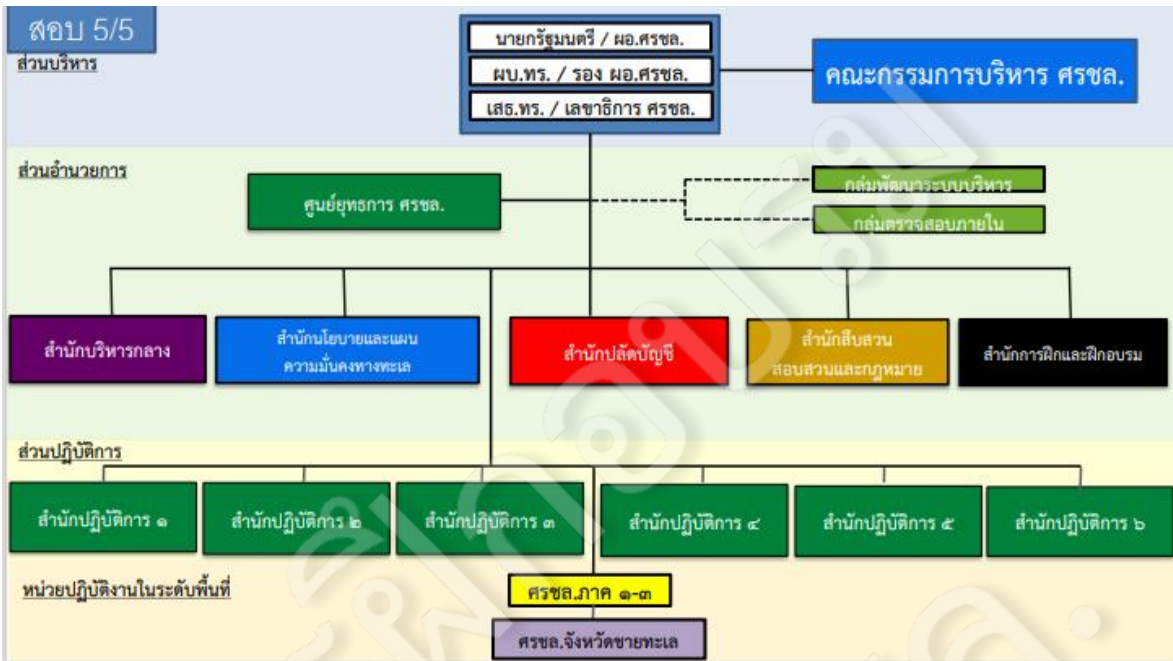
สอบ 5/5

ส่วนบริหาร

นายกรัฐมนตรี / ผอ.ศรชล.
ผบ.ทร. / รอง ผอ.ศรชล.
เสธ.ทร. / เลขาธิการ ศรชล.

คณะกรรมการบริหาร ศรชล.

ส่วนอำนวยการ

ศูนย์ยุทธการ ศรชล.

กลุ่มพัฒนาระบบบริหาร
กลุ่มตรวจสอบภายใน

สำนักบริหารกลาง
สำนักนโยบายและแผนความมั่นคงทางทะเล
สำนักปลัดบัญชี
สำนักสืบสวนสอบสวนและกฎหมาย
สำนักการฝึกและฝึกอบรม

ส่วนปฏิบัติการ

สำนักปฏิบัติการ ๑
สำนักปฏิบัติการ ๒
สำนักปฏิบัติการ ๓
สำนักปฏิบัติการ ๔
สำนักปฏิบัติการ ๕
สำนักปฏิบัติการ ๖

หน่วยปฏิบัติงานในระดับพื้นที่

ศรชล.ภาค ๑-๓
ศรชล.จังหวัดชายทะเล